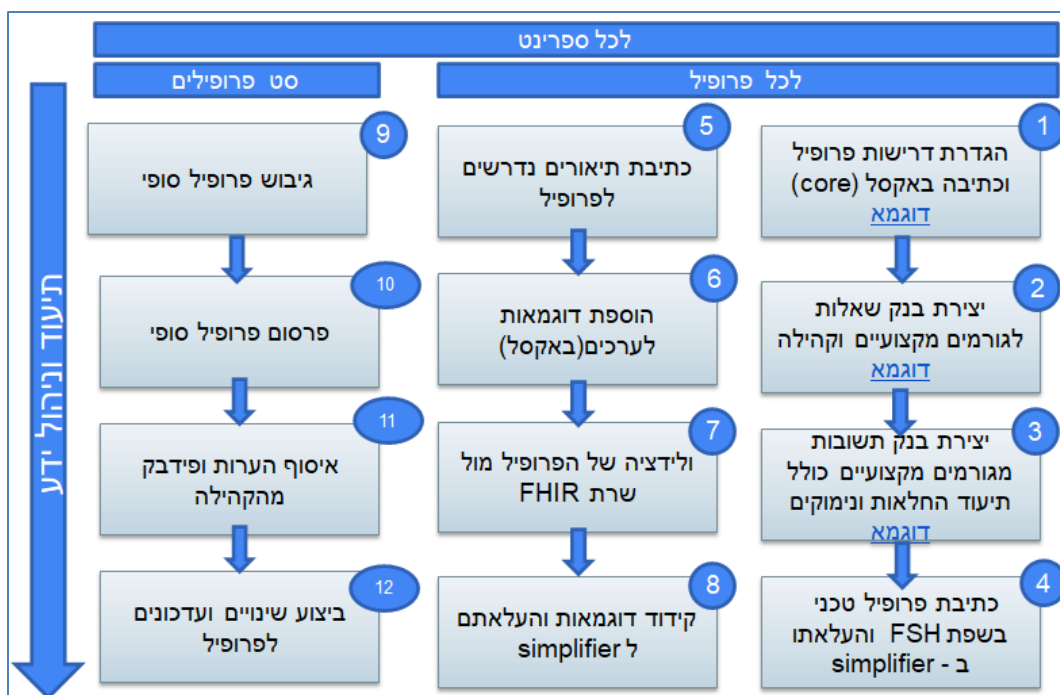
לכל ספרינט

לכל פרופיל

סט פרופילים

תיעוד וניהול ידע

1
הגדרת דרישות פרופיל וכתיבה באקסל (core)
דוגמא

2
יצירת בנק שאלות לגורמים מקצועיים וקהילה
דוגמא

3
יצירת בנק תשובות מגורמים מקצועיים כולל תיעוד החלאות ונימוקים
דוגמא

4
כתיבת פרופיל טכני בשפת FSH והעלאתו ב - simplifier

5
כתיבת תיאורים נדרשים לפרופיל

6
הוספת דוגמאות לערכים(באקסל)

7
ולידציה של הפרופיל מול שרת FHIR

8
קידוד דוגמאות והעלאתם ל simplifier

9
גיבוש פרופיל סופי

10
פרסום פרופיל סופי

11
איסוף הערות ופידבק מהקהילה

12
ביצוע שינויים ועדכונים לפרופיל